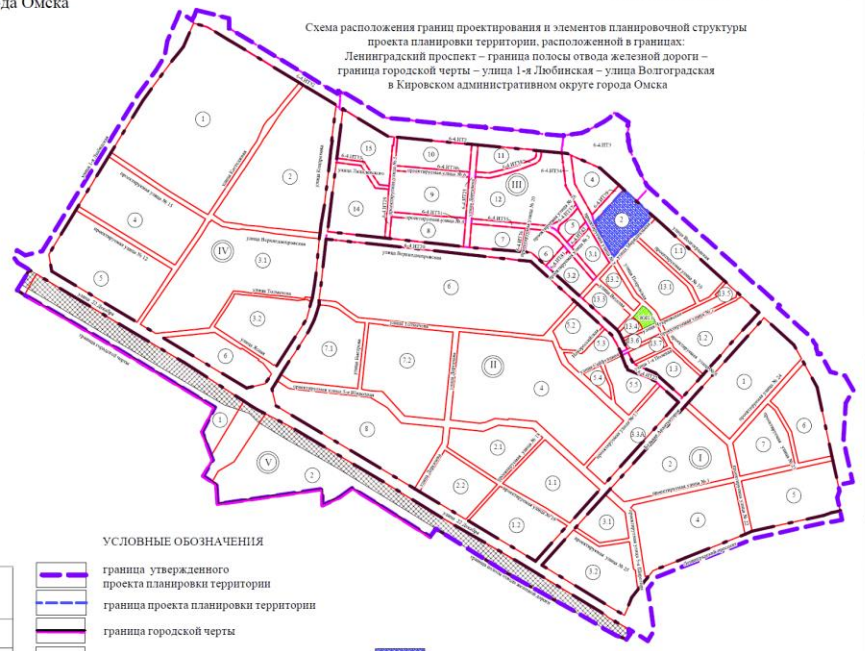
да Омска

Схема расположения границ проектирования и элементов планировочной структуры проекта планировки территории, расположенной в границах: Ленинградский проспект – граница полосы отвода железной дороги – граница городской черты – улица 1-я Любинская – улица Волгоградская в Кировском административном округе города Омска

1
2
3
4
5
IV
3.1
3.2
6
13
14
10
9
8
11
12
III
7
4
2
6
3.1
3.2
1.1
13.1
13.3
13.5
5.2
5.3
5.4
5.5
13.4
13.6
1.3
1.2
II
4
7.1
7.2
8
6
1
V
2
2.1
2.2
1.1
1.2
3.1
3.2
3.3
2
I
1
7
6
4
5

УСЛОВНЫЕ ОБОЗНАЧЕНИЯ

граница утвержденного проекта планировки территории

граница проекта планировки территории

граница городской черты